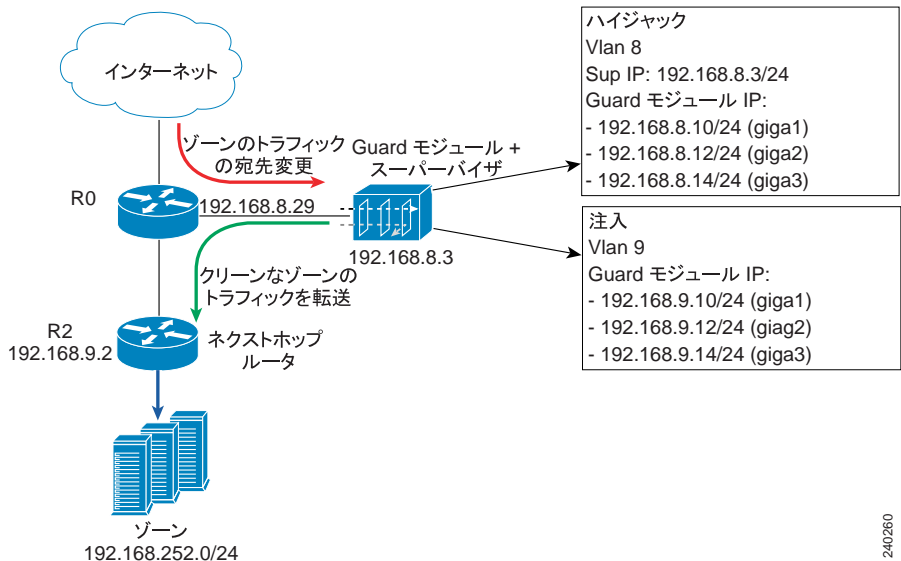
インターネット

ゾーンのトラフィックの宛先変更

Guard モジュール + スーパーバイザ

R0

192.168.8.29

192.168.8.3

クリーンなゾーンのトラフィックを転送

R2
192.168.9.2

ネクストホップルータ

ゾーン
192.168.252.0/24

ハイジャック
Vlan 8
Sup IP: 192.168.8.3/24
Guard モジュール IP:
- 192.168.8.10/24 (giga1)
- 192.168.8.12/24 (giga2)
- 192.168.8.14/24 (giga3)

注入
Vlan 9
Guard モジュール IP:
- 192.168.9.10/24 (giga1)
- 192.168.9.12/24 (giag2)
- 192.168.9.14/24 (giga3)

240260